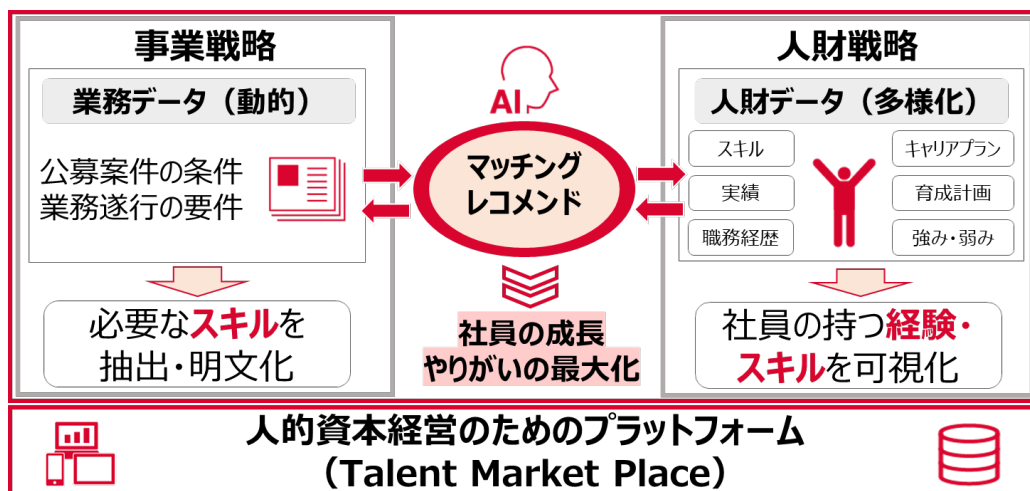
事業戦略

業務データ（動的）

公募案件の条件
業務遂行の要件

必要なスキルを
抽出・明文化

AI

マッチング
レコメンド

社員の成長
やりがいの最大化

人財戦略

人財データ（多様化）

スキル

実績

職務経歴

キャリアプラン

育成計画

強み・弱み

社員の持つ経験・
スキルを可視化

人的資本経営のためのプラットフォーム
（Talent Market Place）